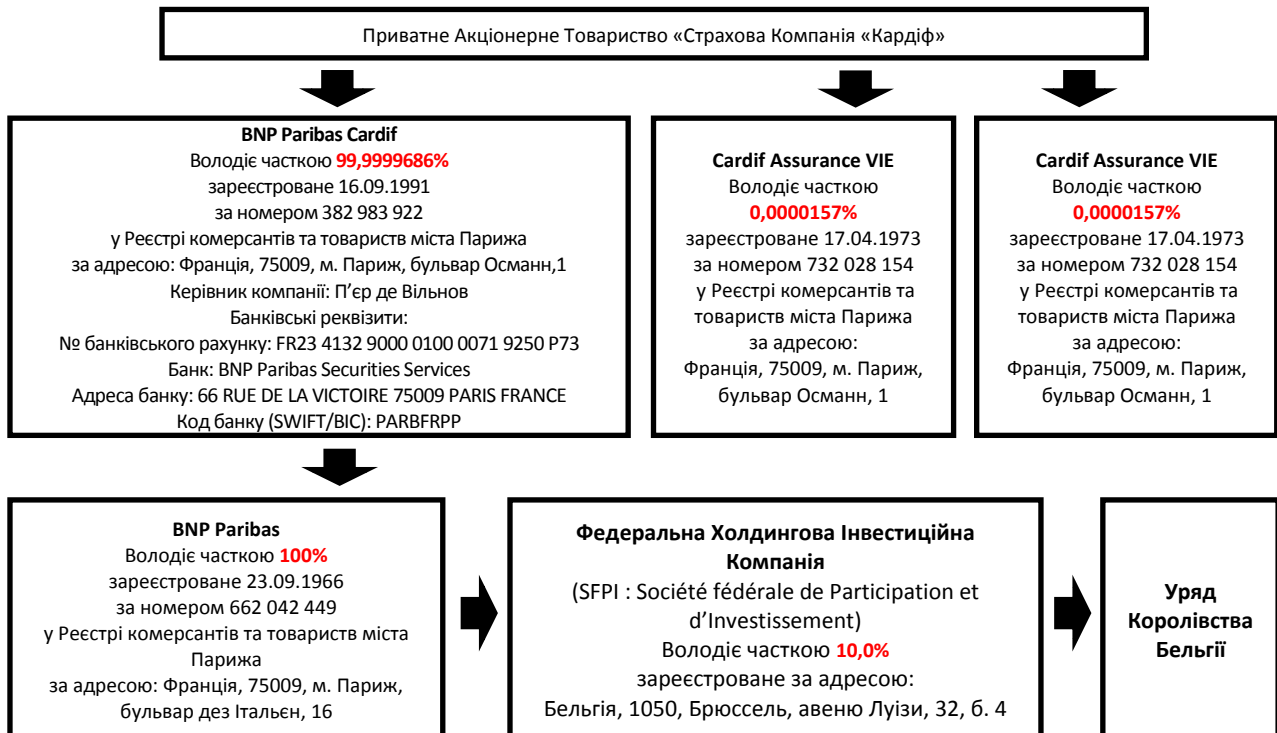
Приватне Акціонерне Товариство «Страхова Компанія «Кардіф»

BNP Paribas Cardif
Володіє часткою 99,9999686%
зареєстроване 16.09.1991
за номером 382 983 922
у Реєстрі комерсантів та товариств міста Парижа
за адресою: Франція, 75009, м. Париж, бульвар Османн,1
Керівник компанії: П'єр де Вільнов
Банківські реквізити:
№ банківського рахунку: FR23 4132 9000 0100 0071 9250 P73
Банк: BNP Paribas Securities Services
Адреса банку: 66 RUE DE LA VICTOIRE 75009 PARIS FRANCE
Код банку (SWIFT/BIC): PARBFRPP

Cardif Assurance VIE
Володіє часткою
0,0000157%
зареєстроване 17.04.1973
за номером 732 028 154
у Реєстрі комерсантів та товариств міста Парижа
за адресою:
Франція, 75009, м. Париж, бульвар Османн, 1

Cardif Assurance VIE
Володіє часткою
0,0000157%
зареєстроване 17.04.1973
за номером 732 028 154
у Реєстрі комерсантів та товариств міста Парижа
за адресою:
Франція, 75009, м. Париж, бульвар Османн, 1

BNP Paribas
Володіє часткою 100%
зареєстроване 23.09.1966
за номером 662 042 449
у Реєстрі комерсантів та товариств міста Парижа
за адресою: Франція, 75009, м. Париж, бульвар дез Італьєн, 16

Федеральна Холдингова Інвестиційна Компанія
(SFPI : Société fédérale de Participation et d'Investissement)
Володіє часткою 10,0%
зареєстроване за адресою:
Бельгія, 1050, Брюссель, авеню Луізи, 32, б. 4

Уряд Королівства Бельгії